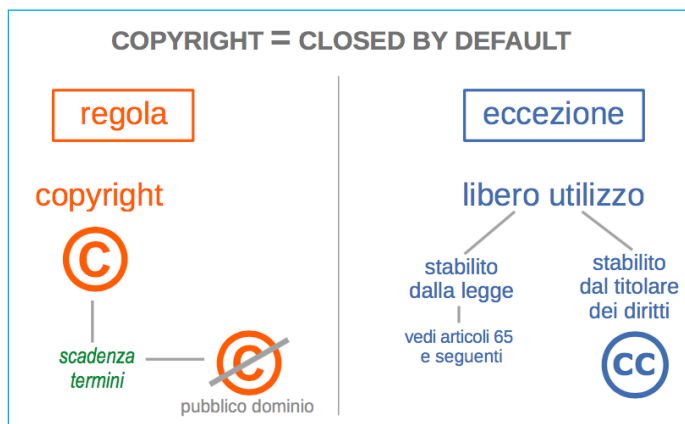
COPYRIGHT = CLOSED BY DEFAULT

regola

copyright

©

scadenza termini

©

pubblico dominio

eccezione

libero utilizzo

stabilito dalla legge

vedi articoli 65 e seguenti

stabilito dal titolare dei diritti

cc